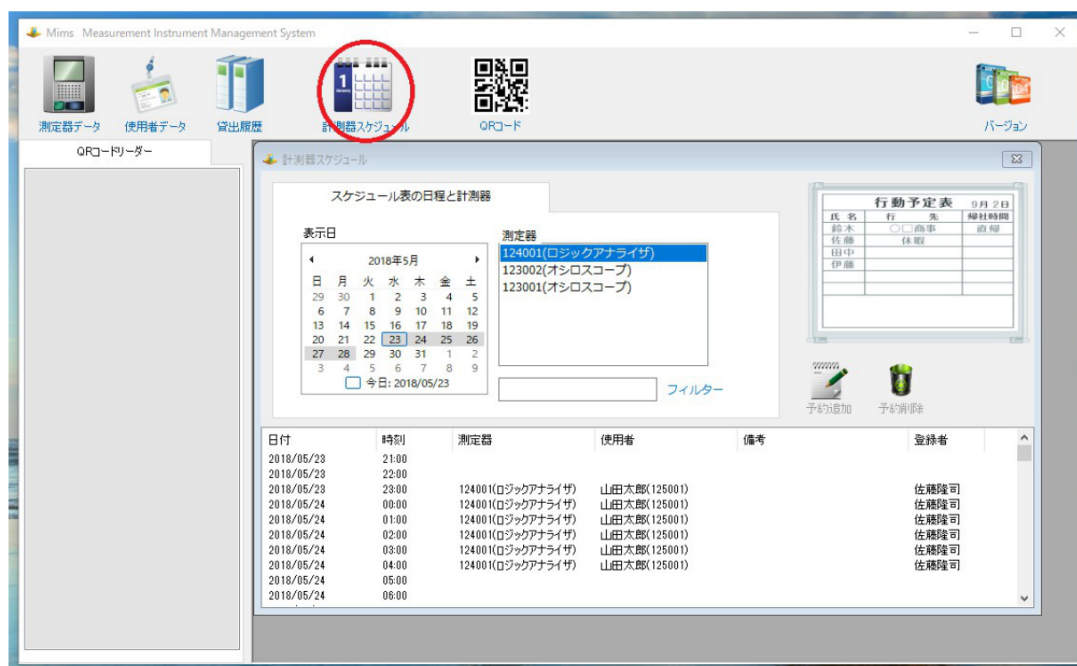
Mims Measurement Instrument Management System

測定器データ 使用者データ 貸出履歴 計測器スケジュール QRコード バージョン

QRコードリーダー

計測器スケジュール

スケジュール表の日程と計測器

表示日

2018年5月

| 日 | 月 | 火 | 水 | 木 | 金 | 土 |
|---|---|---|---|---|---|---|
| 29 | 30 | 1 | 2 | 3 | 4 | 5 |
| 6 | 7 | 8 | 9 | 10 | 11 | 12 |
| 13 | 14 | 15 | 16 | 17 | 18 | 19 |
| 20 | 21 | 22 | 23 | 24 | 25 | 26 |
| 27 | 28 | 29 | 30 | 31 | 1 | 2 |
| 3 | 4 | 5 | 6 | 7 | 8 | 9 |

今日: 2018/05/23

測定器
124001(ロジックアナライザ)
123002(オシロスコープ)
123001(オシロスコープ)

フィルター

行動予定表 9月2日
| 氏名 | 行先 | 帰社時間 |
|---|---|---|
| 鈴木 | ○□商事 | 直帰 |
| 佐藤 | 休暇 | |
| 田中 | | |
| 伊藤 | | |

予約追加 予約削除

| 日付 | 時刻 | 測定器 | 使用者 | 備考 | 登録者 |
|---|---|---|---|---|---|
| 2018/05/23 | 21:00 | | | | |
| 2018/05/23 | 22:00 | | | | |
| 2018/05/23 | 23:00 | 124001(ロジックアナライザ) | 山田太郎(125001) | | 佐藤隆司 |
| 2018/05/24 | 00:00 | 124001(ロジックアナライザ) | 山田太郎(125001) | | 佐藤隆司 |
| 2018/05/24 | 01:00 | 124001(ロジックアナライザ) | 山田太郎(125001) | | 佐藤隆司 |
| 2018/05/24 | 02:00 | 124001(ロジックアナライザ) | 山田太郎(125001) | | 佐藤隆司 |
| 2018/05/24 | 03:00 | 124001(ロジックアナライザ) | 山田太郎(125001) | | 佐藤隆司 |
| 2018/05/24 | 04:00 | 124001(ロジックアナライザ) | 山田太郎(125001) | | 佐藤隆司 |
| 2018/05/24 | 05:00 | | | | |
| 2018/05/24 | 06:00 | | | | |